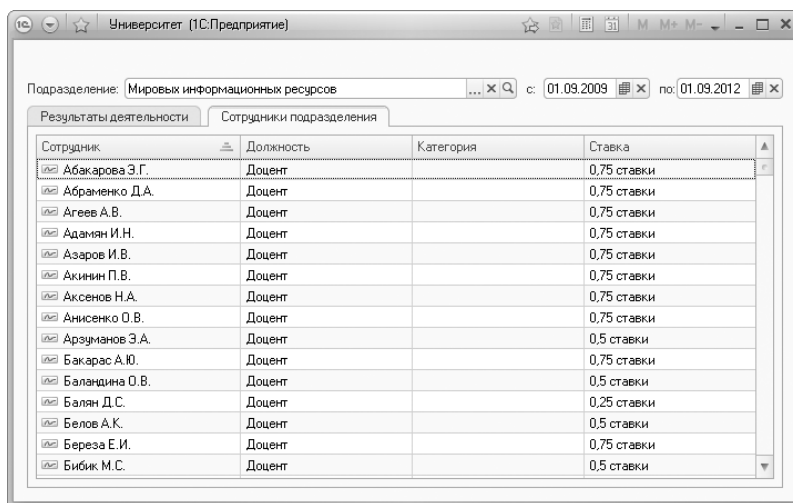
Университет (1С:Предприятие)

M M+ M-

Подразделение: Мировых информационных ресурсов ... с: 01.09.2009 по: 01.09.2012

Результаты деятельности | Сотрудники подразделения

| Сотрудник | Должность | Категория | Ставка |
|---|---|---|---|
| Абакарова Э.Г. | Доцент | | 0,75 ставки |
| Абраменко Д.А. | Доцент | | 0,75 ставки |
| Агеев А.В. | Доцент | | 0,75 ставки |
| Адамян И.Н. | Доцент | | 0,75 ставки |
| Азаров И.В. | Доцент | | 0,75 ставки |
| Акинин П.В. | Доцент | | 0,75 ставки |
| Аксенов Н.А. | Доцент | | 0,75 ставки |
| Анисенко О.В. | Доцент | | 0,75 ставки |
| Арзуманов Э.А. | Доцент | | 0,5 ставки |
| Бакарас А.Ю. | Доцент | | 0,75 ставки |
| Баландина О.В. | Доцент | | 0,5 ставки |
| Балян Д.С. | Доцент | | 0,25 ставки |
| Белов А.К. | Доцент | | 0,5 ставки |
| Береза Е.И. | Доцент | | 0,75 ставки |
| Бибик М.С. | Доцент | | 0,5 ставки |